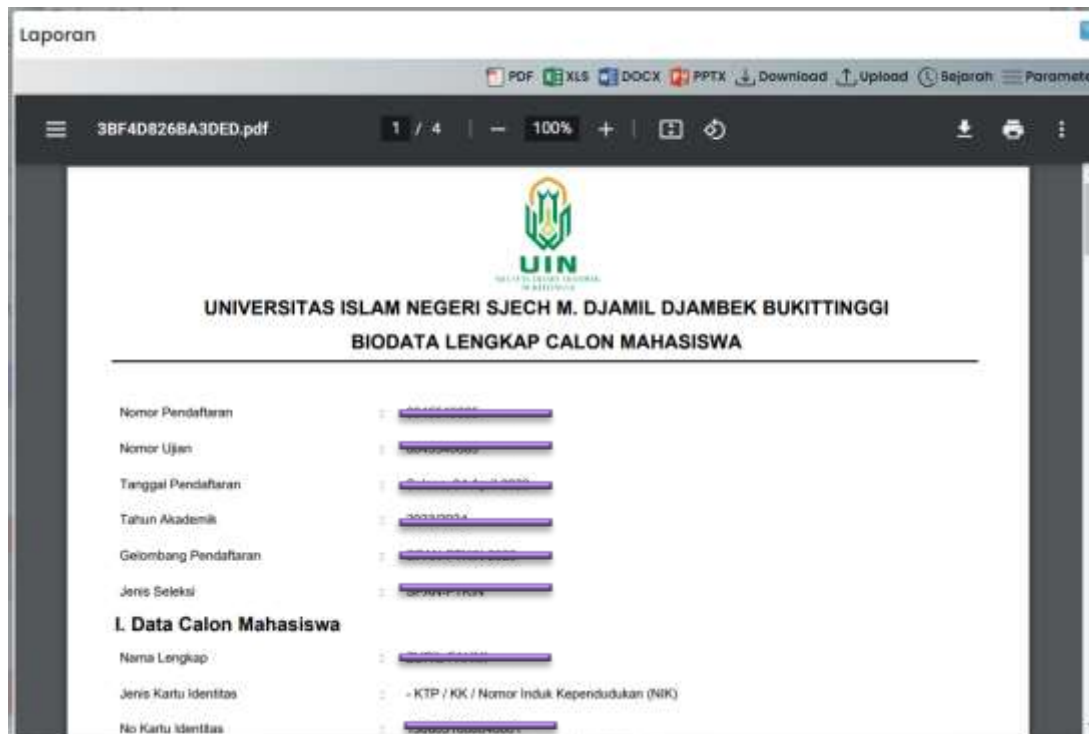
Laporan

PDF XLS DOCX PPTX Download Upload Sejarah Paramete

3BF4D826BA3DED.pdf 1 / 4 — 100% +

UIN

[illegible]

UNIVERSITAS ISLAM NEGERI SJECH M. DJAMIL DJAMBEK BUKITTINGGI

BIODATA LENGKAP CALON MAHASISWA

Nomor Pendaftaran : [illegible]

Nomor Ujian : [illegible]

Tanggal Pendaftaran : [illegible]

Tahun Akademik : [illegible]

Gelombang Pendaftaran : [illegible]

Jenis Seleksi : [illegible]

I. Data Calon Mahasiswa

Nama Lengkap : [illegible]

Jenis Kartu Identitas : - KTP / KK / Nomor Induk Kependudukan (NIK)

No Kartu Identitas : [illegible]